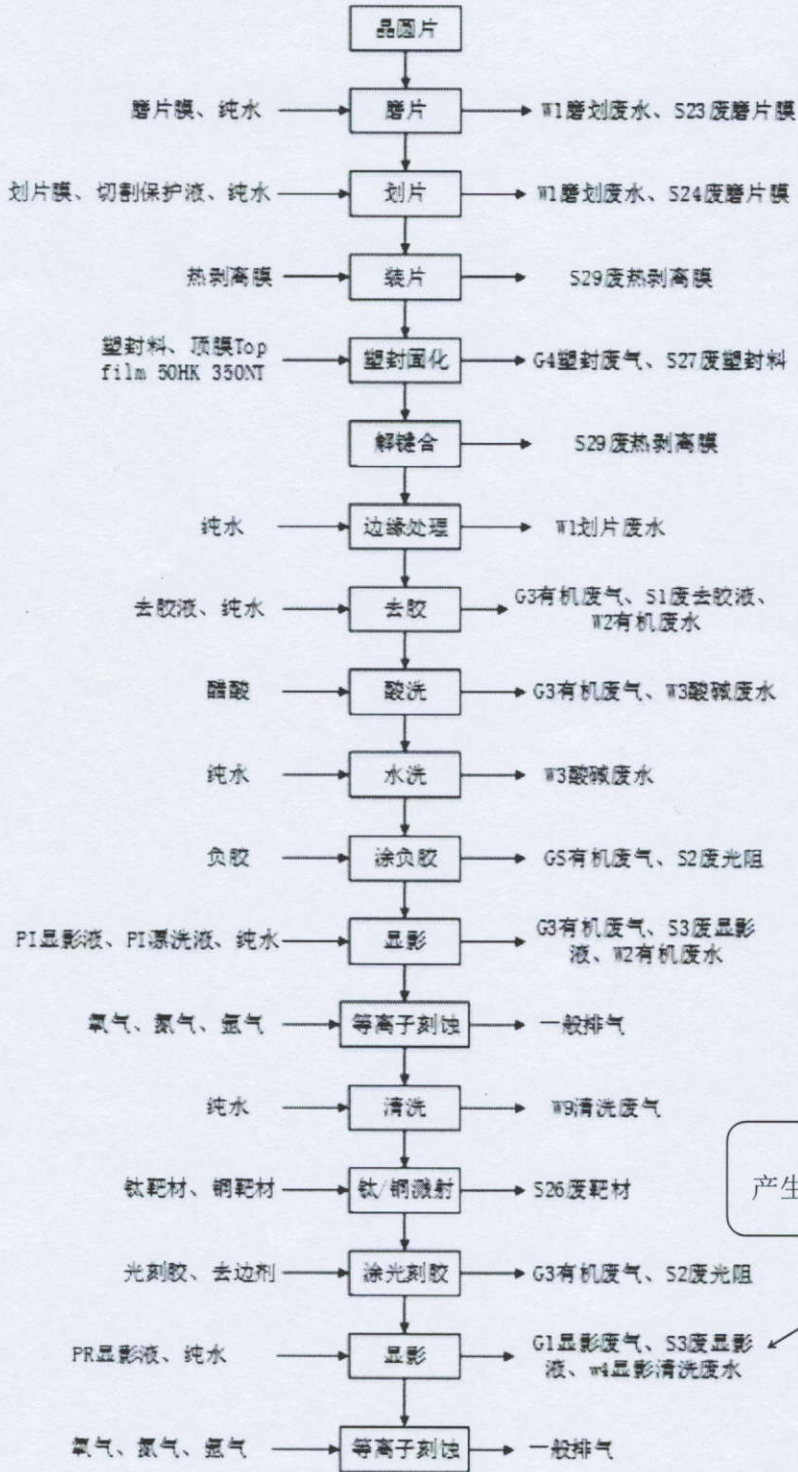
晶圆片

磨片膜、纯水 → 磨片 → W1磨划废水、S23废磨片膜

划片膜、切割保护液、纯水 → 划片 → W1磨划废水、S24废磨片膜

热剥离膜 → 装片 → S29废热剥离膜

塑封料、顶膜Top film 50HK 350NT → 塑封固化 → G4塑封废气、S27废塑封料

解键合 → S29废热剥离膜

纯水 → 边缘处理 → W1划片废水

去胶液、纯水 → 去胶 → G3有机废气、S1废去胶液、W2有机废水

醋酸 → 酸洗 → G3有机废气、W3酸碱废水

纯水 → 水洗 → W3酸碱废水

负胶 → 涂负胶 → GS有机废气、S2废光阻

PI显影液、PI漂洗液、纯水 → 显影 → G3有机废气、S3废显影液、W2有机废水

氧气、氮气、氩气 → 等离子刻蚀 → 一般排气

纯水 → 清洗 → W9清洗废气

钛靶材、铜靶材 → 钛/铜溅射 → S26废靶材

产生

光刻胶、去边剂 → 涂光刻胶 → G3有机废气、S2废光阻

PR显影液、纯水 → 显影 → G1显影废气、S3废显影液、w4显影清洗废水

氧气、氮气、氩气 → 等离子刻蚀 → 一般排气